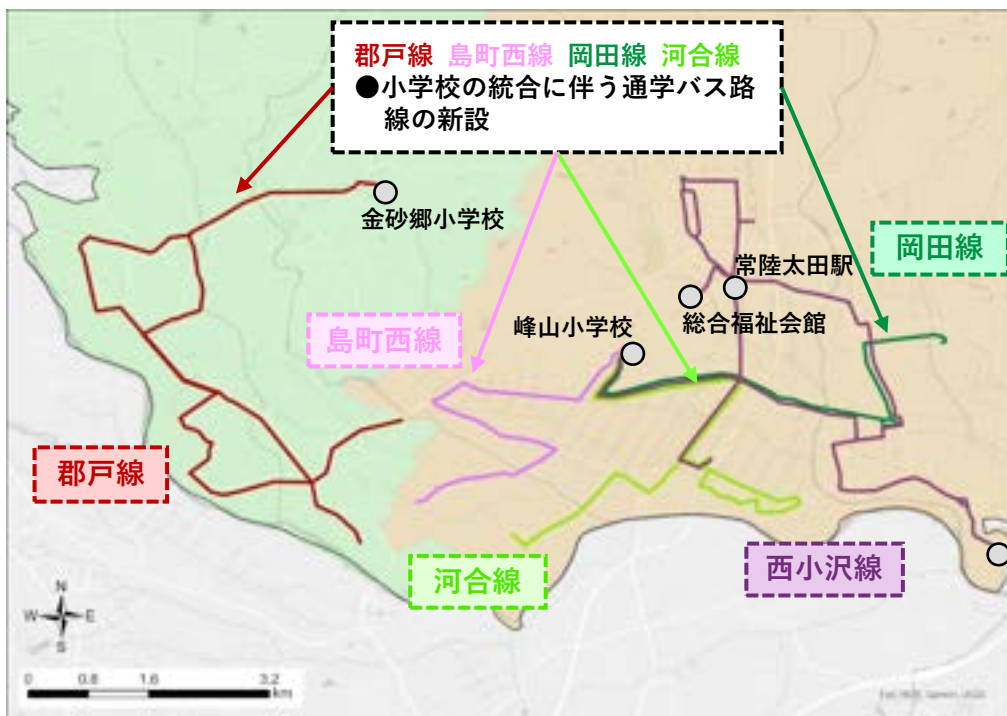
郡戸線 島町西線 岡田線 河合線
●小学校の統合に伴う通学バス路線の新設

金砂郷小学校

岡田線

常陸太田駅

総合福祉会館

峰山小学校

島町西線

郡戸線

河合線

西小沢線

N
W E
S

0 0.8 1.6 3.2 km

Esri, HERE, Garmin, USGS